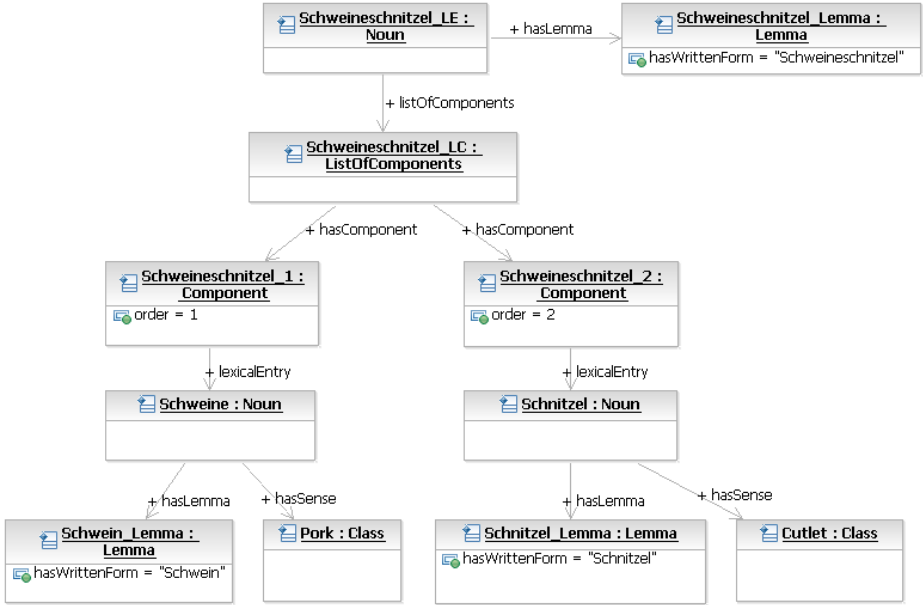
Schweineschnitzel_LE : Noun

+ hasLemma

Schweineschnitzel_Lemma : Lemma

hasWrittenForm = "Schweineschnitzel"

+ listOfComponents

Schweineschnitzel_LC : ListOfComponents

+ hasComponent

+ hasComponent

Schweineschnitzel_1 : Component

order = 1

Schweineschnitzel_2 : Component

order = 2

+ lexicalEntry

+ lexicalEntry

Schweine : Noun

Schnitzel : Noun

+ hasLemma

+ hasSense

+ hasLemma

+ hasSense

Schwein_Lemma : Lemma

hasWrittenForm = "Schwein"

Pork : Class

Schnitzel_Lemma : Lemma

hasWrittenForm = "Schnitzel"

Cutlet : Class